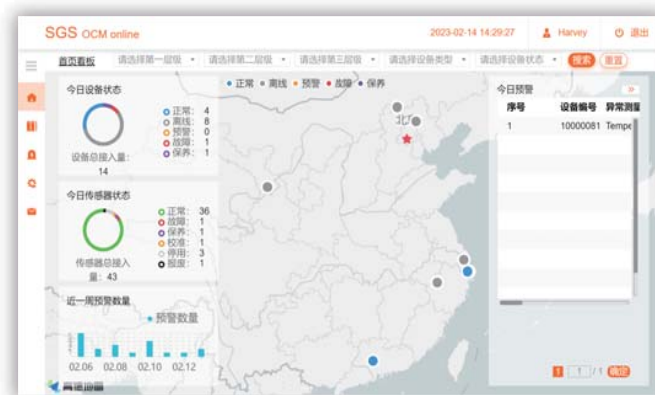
SGS OCM online

2023-02-14 14:29:27 Harvey 退出

首页看板 请选择第一层级 请选择第二层级 请选择第三层级 请选择设备类型 请选择设备状态 搜索 重置

今日设备状态

正常: 4
离线: 8
预警: 0
故障: 1
保养: 1

设备总接入量: 14

今日传感器状态

正常: 36
故障: 1
保养: 1
校准: 1
停用: 3
报废: 1

传感器总接入量: 43

近一周预警数量

预警数量

02.06 02.08 02.10 02.12

正常 离线 预警 故障 保养

北京

今日预警

| 序号 | 设备编号 | 异常测量 |
|---|---|---|
| 1 | 10000081 | Tempe |

1 / 1 确定